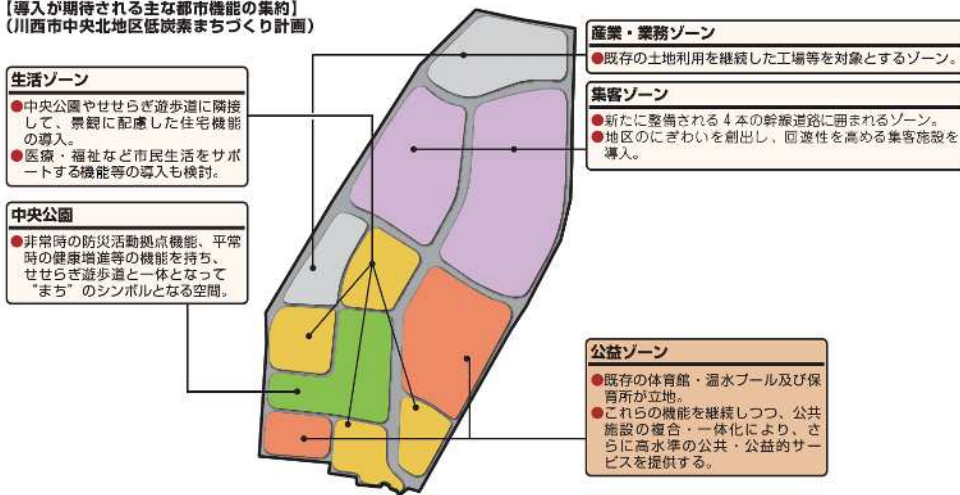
【導入が期待される主な都市機能の集約】
（川西市中央北地区低炭素まちづくり計画）

生活ゾーン
●中央公園やせせらぎ遊歩道に隣接して、景観に配慮した住宅機能の導入。
●医療・福祉など市民生活をサポートする機能等の導入も検討。

中央公園
●非常時の防災活動拠点機能、平常時の健康増進等の機能を持ち、せせらぎ遊歩道と一体となって"まち"のシンボルとなる空間。

産業・業務ゾーン
●既存の土地利用を継続した工場等を対象とするゾーン。

集客ゾーン
●新たに整備される４本の幹線道路に囲まれるゾーン。
●地区のにぎわいを創出し、回遊性を高める集客施設を導入。

公益ゾーン
●既存の体育館・温水プール及び保育所が立地。
●これらの機能を継続しつつ、公共施設の複合・一体化により、さらに高水準の公共・公益的サービスを提供する。